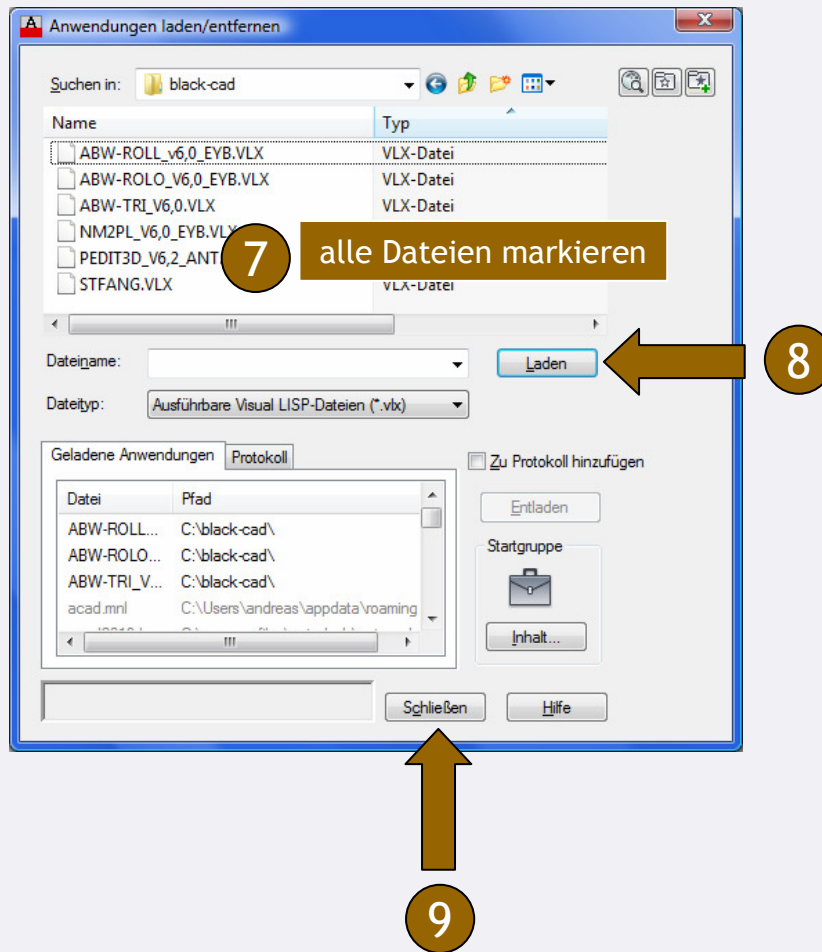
Anwendungen laden/entfernen

Suchen in: black-cad

| Name | Typ |
|---|---|
| ABW-ROLL_v6,0_EYB.VLX | VLX-Datei |
| ABW-ROLO_V6,0_EYB.VLX | VLX-Datei |
| ABW-TRI_V6,0.VLX | VLX-Datei |
| NM2PL_V6,0_EYB.VL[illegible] | |
| PEDIT3D_V6,2_ANT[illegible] | |
| STFANG.VLX | VLX-Datei |

7 alle Dateien markieren

Dateiname:
Laden
8
Dateityp: Ausführbare Visual LISP-Dateien (*.vlx)

Geladene Anwendungen | Protokoll

Zu Protokoll hinzufügen

| Datei | Pfad |
|---|---|
| ABW-ROLL... | C:\black-cad\ |
| ABW-ROLO... | C:\black-cad\ |
| ABW-TRI_V... | C:\black-cad\ |
| acad.mnl | C:\Users\andreas\appdata\roaming |

Entladen
Startgruppe
Inhalt...

Schließen Hilfe

9